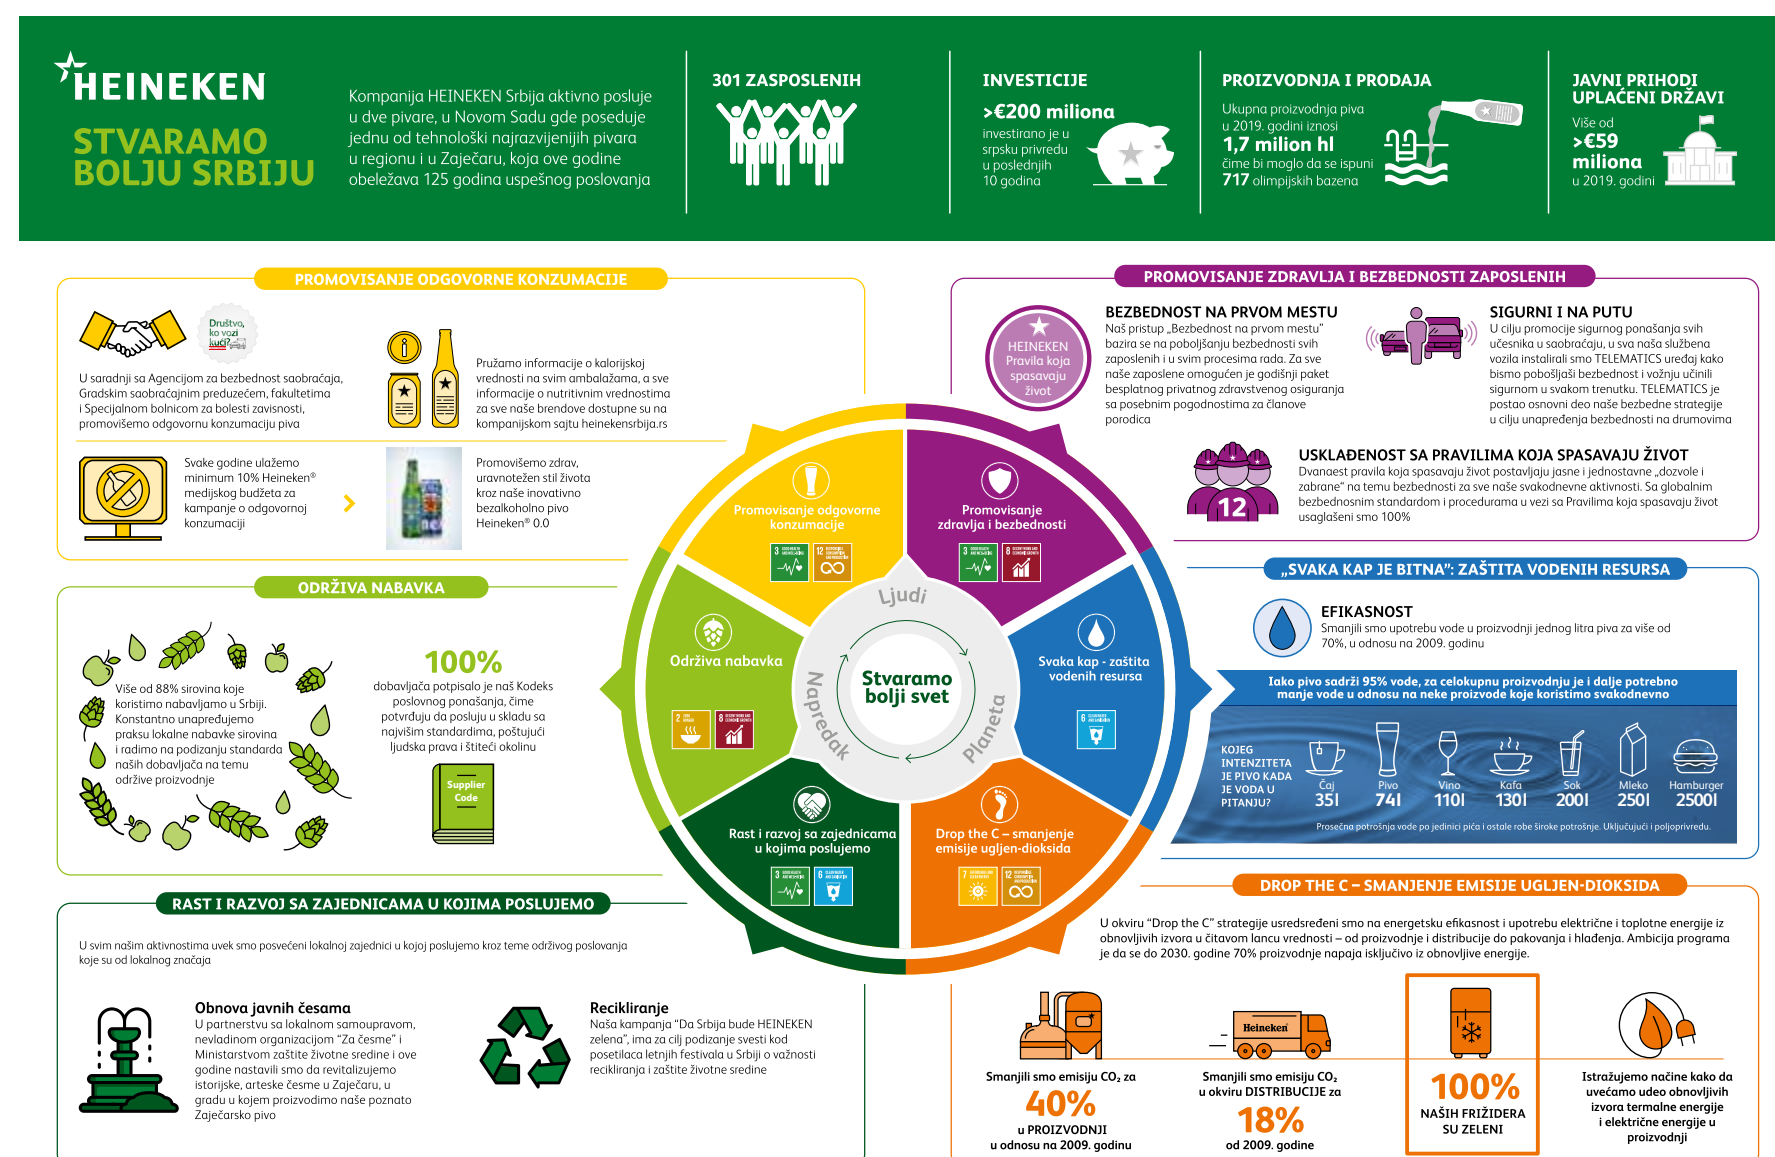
HEINEKEN

STVARAMO BOLJU SRBIJU

Kompanija HEINEKEN Srbija aktivno posluje u dve pivare, u Novom Sadu gde poseduje jednu od tehnološki najrazvijenijih pivara u regionu i u Zaječaru, koja ove godine obeležava 125 godina uspešnog poslovanja

301 ZASPOSLENIH

INVESTICIJE
>€200 miliona
investirano je u srpsku privredu u poslednjih 10 godina

PROIZVODNJA I PRODAJA
Ukupna proizvodnja piva u 2019. godini iznosi
1,7 milion hl
čime bi moglo da se ispuni
717 olimpijskih bazena

JAVNI PRIHODI UPLAĆENI DRŽAVI
Više od
>€59 miliona
u 2019. godini

PROMOVISANJE ODGOVORNE KONZUMACIJE

Društvo, ko vozi kući?

U saradnji sa Agencijom za bezbednost saobraćaja, Gradskim saobraćajnim preduzećem, fakultetima i Specijalnom bolnicom za bolesti zavisnosti, promovišemo odgovornu konzumaciju piva

Pružamo informacije o kalorijskoj vrednosti na svim ambalažama, a sve informacije o nutritivnim vrednostima za sve naše brendove dostupne su na kompanijskom sajtu heinekensrbija.rs

Svake godine ulažemo minimum 10% Heineken® medijskog budžeta za kampanje o odgovornoj konzumaciji

Promovišemo zdrav, uravnotežen stil života kroz naše inovativno bezalkoholno pivo Heineken® 0.0

ODRŽIVA NABAVKA

Više od 88% sirovina koje koristimo nabavljamo u Srbiji. Konstantno unapređujemo praksu lokalne nabavke sirovina i radimo na podizanju standarda naših dobavljača na temu održive proizvodnje

100%
dobavljača potpisalo je naš Kodeks poslovnog ponašanja, čime potvrđuju da posluju u skladu sa najvišim standardima, poštujući ljudska prava i štiteći okolinu

Supplier Code

RAST I RAZVOJ SA ZAJEDNICAMA U KOJIMA POSLUJEMO

U svim našim aktivnostima uvek smo posvećeni lokalnoj zajednici u kojoj poslujemo kroz teme održivog poslovanja koje su od lokalnog značaja

Obnova javnih česama
U partnerstvu sa lokalnom samoupravom, nevladinom organizacijom "Za česme" i Ministarstvom zaštite životne sredine i ove godine nastavili smo da revitalizujemo istorijske, arteske česme u Zaječaru, u gradu u kojem proizvodimo naše poznato Zaječarsko pivo

Recikliranje
Naša kampanja "Da Srbija bude HEINEKEN zelena", ima za cilj podizanje svesti kod posetilaca letnjih festivala u Srbiji o važnosti recikliranja i zaštite životne sredine

Promovisanje odgovorne konzumacije
Promovisanje zdravlja i bezbednosti
Održiva nabavka
Svaka kap - zaštita vodenih resursa
Rast i razvoj sa zajednicama u kojima poslujemo
Drop the C – smanjenje emisije ugljen-dioksida
Ljudi
Napredak
Planeta
Stvaramo bolji svet

PROMOVISANJE ZDRAVLJA I BEZBEDNOSTI ZAPOSLENIH

HEINEKEN Pravila koja spasavaju život

BEZBEDNOST NA PRVOM MESTU
Naš pristup „Bezbednost na prvom mestu" bazira se na poboljšanju bezbednosti svih zaposlenih i u svim procesima rada. Za sve naše zaposlene omogućen je godišnji paket besplatnog privatnog zdravstvenog osiguranja sa posebnim pogodnostima za članove porodica

SIGURNI I NA PUTU
U cilju promocije sigurnog ponašanja svih učesnika u saobraćaju, u sva naša službena vozila instalirali smo TELEMATICS uređaj kako bismo poboljšali bezbednost i vožnju učinili sigurnom u svakom trenutku. TELEMATICS je postao osnovni deo naše bezbedne strategije u cilju unapređenja bezbednosti na drumovima

12
USKLAĐENOST SA PRAVILIMA KOJA SPASAVAJU ŽIVOT
Dvanaest pravila koja spasavaju život postavljaju jasne i jednostavne „dozvole i zabrane" na temu bezbednosti za sve naše svakodnevne aktivnosti. Sa globalnim bezbednosnim standardom i procedurama u vezi sa Pravilima koja spasavaju život usaglašeni smo 100%

„SVAKA KAP JE BITNA": ZAŠTITA VODENIH RESURSA

EFIKASNOST
Smanjili smo upotrebu vode u proizvodnji jednog litra piva za više od 70%, u odnosu na 2009. godinu

Iako pivo sadrži 95% vode, za celokupnu proizvodnju je i dalje potrebno manje vode u odnosu na neke proizvode koje koristimo svakodnevno

KOJEG INTENZITETA JE PIVO KADA JE VODA U PITANJU?

| Čaj | Pivo | Vino | Kafa | Sok | Mleko | Hamburger |
|---|---|---|---|---|---|---|
| 35l | 74l | 110l | 130l | 200l | 250l | 2500l |

Prosečna potrošnja vode po jedinici pića i ostale robe široke potrošnje. Uključujući i poljoprivredu.

DROP THE C – SMANJENJE EMISIJE UGLJEN-DIOKSIDA

U okviru "Drop the C" strategije usredsređeni smo na energetsku efikasnost i upotrebu električne i toplotne energije iz obnovljivih izvora u čitavom lancu vrednosti – od proizvodnje i distribucije do pakovanja i hlađenja. Ambicija programa je da se do 2030. godine 70% proizvodnje napaja isključivo iz obnovljive energije.

Smanjili smo emisiju $CO_2$ za
40%
u PROIZVODNJI
u odnosu na 2009. godinu

Heineken
Smanjili smo emisiju $CO_2$ u okviru DISTRIBUCIJE za
18%
od 2009. godine

100%
NAŠIH FRIŽIDERA SU ZELENI

Istražujemo načine kako da uvećamo udeo obnovljivih izvora termalne energije i električne energije u proizvodnji